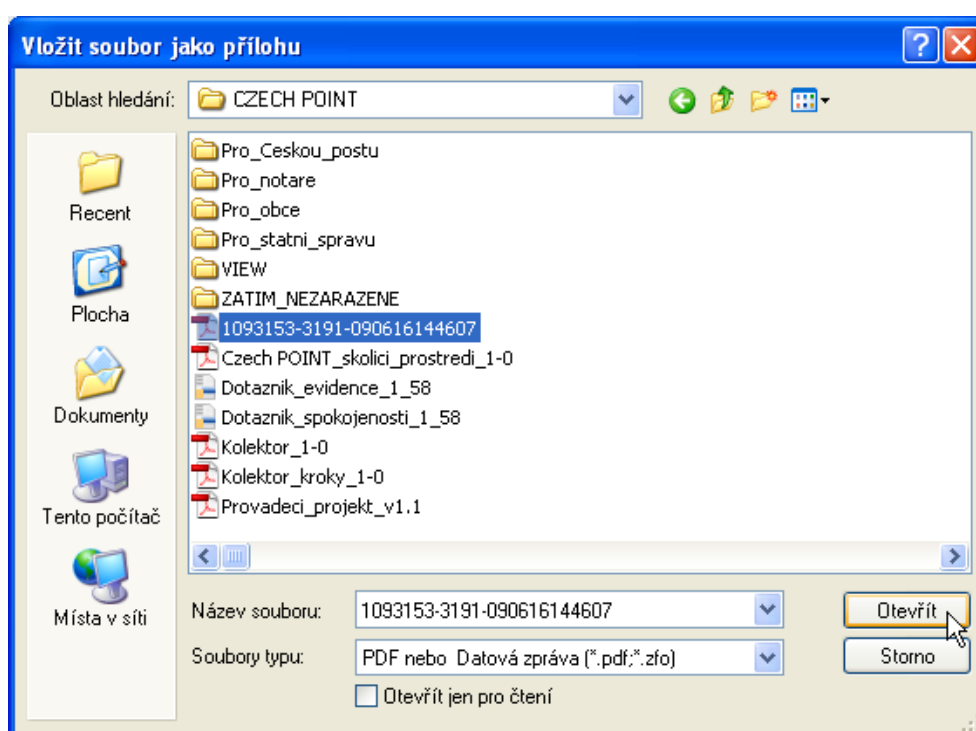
Vložit soubor jako přílohu

Oblast hledání: CZECH POINT

Recent
Plocha
Dokumenty
Tento počítač
Místa v síti

Pro_Ceskou_postu
Pro_notare
Pro_obce
Pro_statni_spravu
VIEW
ZATIM_NEZARAZENE
1093153-3191-090616144607
Czech POINT_skolici_prostredi_1-0
Dotaznik_evidence_1_58
Dotaznik_spokojenosti_1_58
Kolektor_1-0
Kolektor_kroky_1-0
Provadeci_projekt_v1.1

Název souboru: 1093153-3191-090616144607
Soubory typu: PDF nebo Datová zpráva (*.pdf;*.zfo)
Otevřít jen pro čtení

Otevřít
Storno